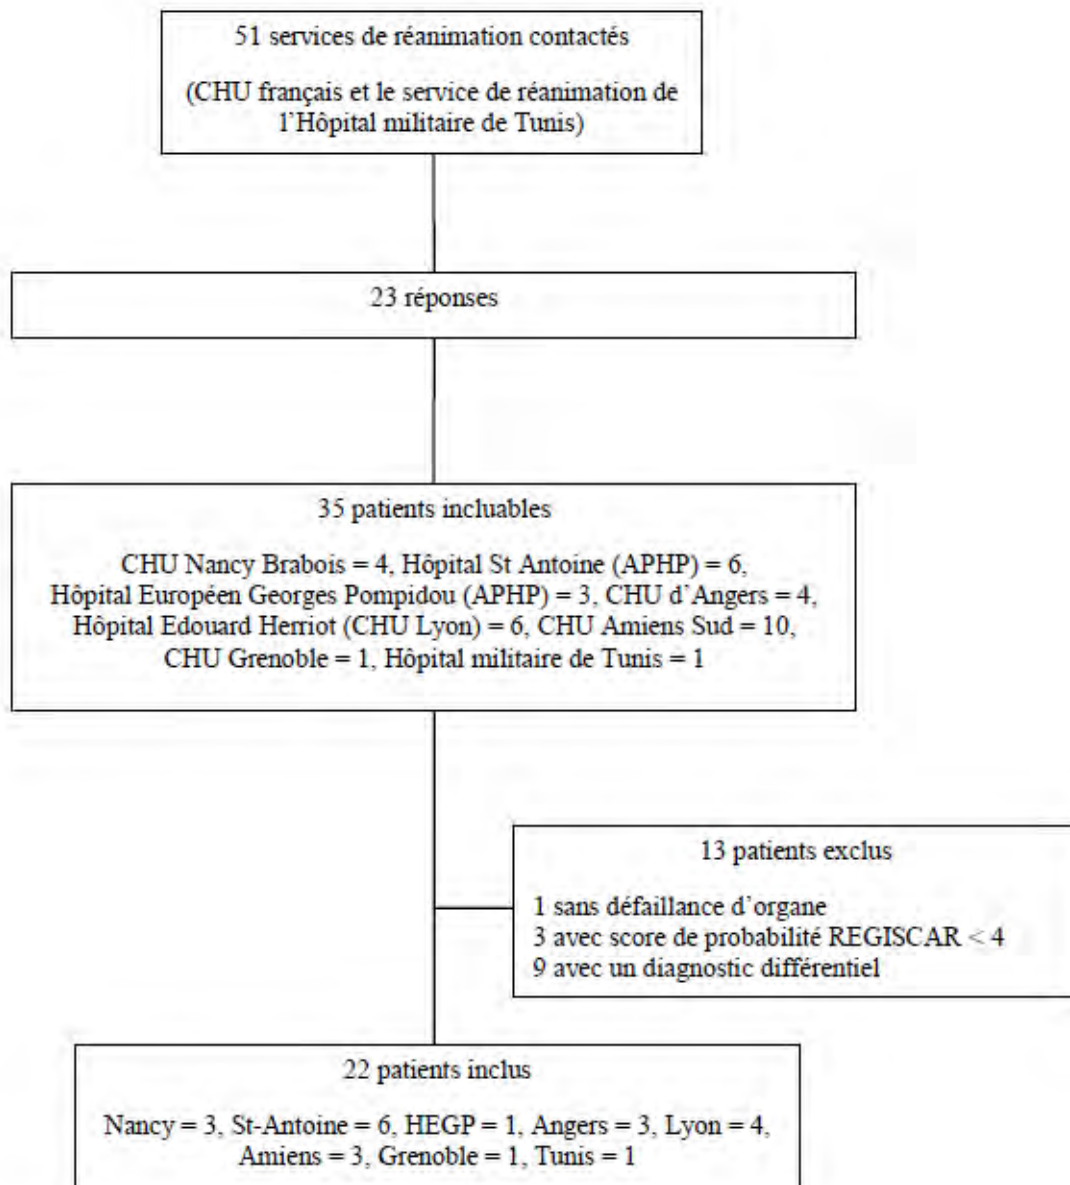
51 services de réanimation contactés

(CHU français et le service de réanimation de l'Hôpital militaire de Tunis)

23 réponses

35 patients incluables

CHU Nancy Brabois = 4, Hôpital St Antoine (APHP) = 6, Hôpital Européen Georges Pompidou (APHP) = 3, CHU d'Angers = 4, Hôpital Edouard Herriot (CHU Lyon) = 6, CHU Amiens Sud = 10, CHU Grenoble = 1, Hôpital militaire de Tunis = 1

13 patients exclus

1 sans défaillance d'organe
3 avec score de probabilité REGISCAR < 4
9 avec un diagnostic différentiel

22 patients inclus

Nancy = 3, St-Antoine = 6, HEGP = 1, Angers = 3, Lyon = 4, Amiens = 3, Grenoble = 1, Tunis = 1